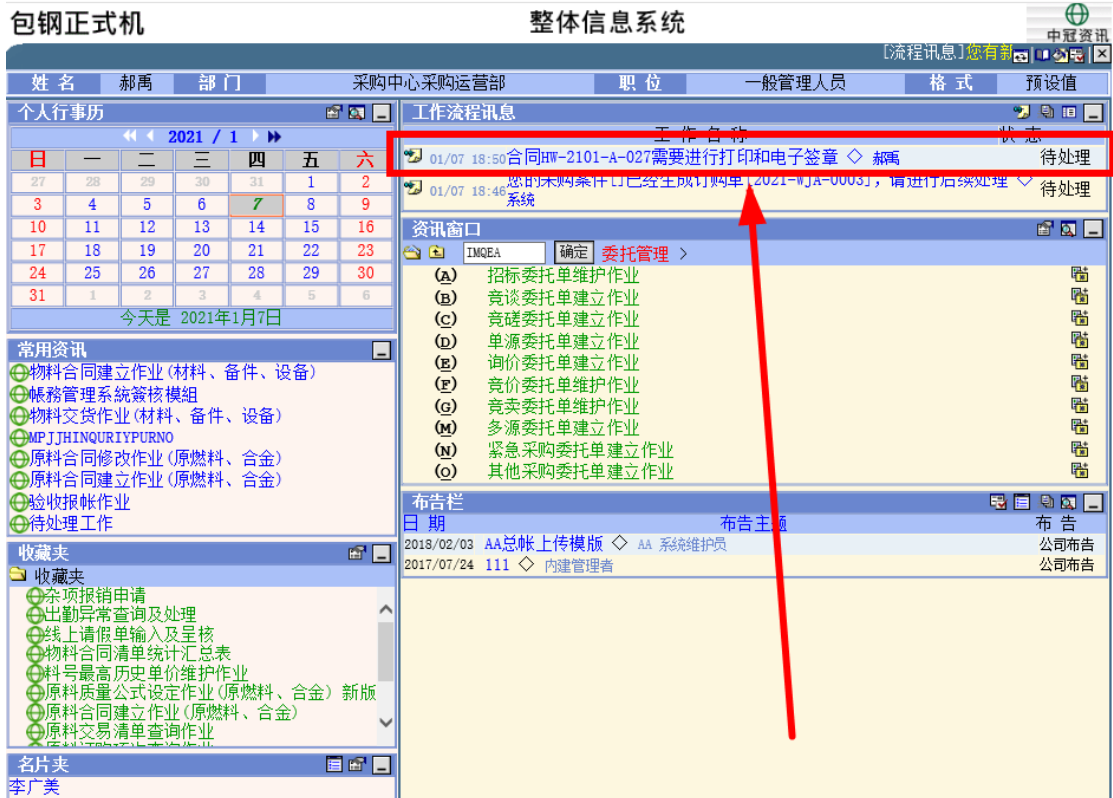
包钢正式机

整体信息系统

中冠资讯

[流程讯息]您有新

| 姓名 | 郝禹 | 部门 | 采购中心采购运营部 | 职位 | 一般管理人员 | 格式 | 预设值 |
|---|---|---|---|---|---|---|---|

个人行事历

2021 / 1

| 日 | 一 | 二 | 三 | 四 | 五 | 六 |
|---|---|---|---|---|---|---|
| 27 | 28 | 29 | 30 | 31 | 1 | 2 |
| 3 | 4 | 5 | 6 | 7 | 8 | 9 |
| 10 | 11 | 12 | 13 | 14 | 15 | 16 |
| 17 | 18 | 19 | 20 | 21 | 22 | 23 |
| 24 | 25 | 26 | 27 | 28 | 29 | 30 |
| 31 | 1 | 2 | 3 | 4 | 5 | 6 |

今天是 2021年1月7日

常用资讯

物料合同建立作业(材料、备件、设备)
帐務管理系統簽核模組
物料交货作业(材料、备件、设备)
MPJJHINQURIYPURNO
原料合同修改作业(原燃料、合金)
原料合同建立作业(原燃料、合金)
验收报帐作业
待处理工作

收藏夹

收藏夹
杂项报销申请
出勤异常查询及处理
线上请假单输入及呈核
物料合同清单统计汇总表
料号最高历史单价维护作业
原料质量公式设定作业(原燃料、合金) 新版
原料合同建立作业(原燃料、合金)
原料交易清单查询作业
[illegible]

名片夹

李广美

工作流程讯息

工作名称 状态

01/07 18:50 合同HW-2101-A-027需要进行打印和电子签章 ◇ 郝禹 待处理

01/07 18:46 您的采购案件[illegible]已经生成订购单[2021-WJA-0003], 请进行后续处理 ◇ 系统 待处理

资讯窗口

IMQEA 确定 委托管理 >

(A) 招标委托单维护作业
(B) 竞谈委托单建立作业
(C) 竞磋委托单建立作业
(D) 单源委托单建立作业
(E) 询价委托单建立作业
(F) 竞价委托单维护作业
(G) 竞卖委托单维护作业
(M) 多源委托单建立作业
(N) 紧急采购委托单建立作业
(O) 其他采购委托单建立作业

布告栏

| 日期 | 布告主题 | 布告 |
|---|---|---|
| 2018/02/03 | AA总帐上传模版 ◇ AA 系统维护员 | 公司布告 |
| 2017/07/24 | 111 ◇ 内建管理者 | 公司布告 |